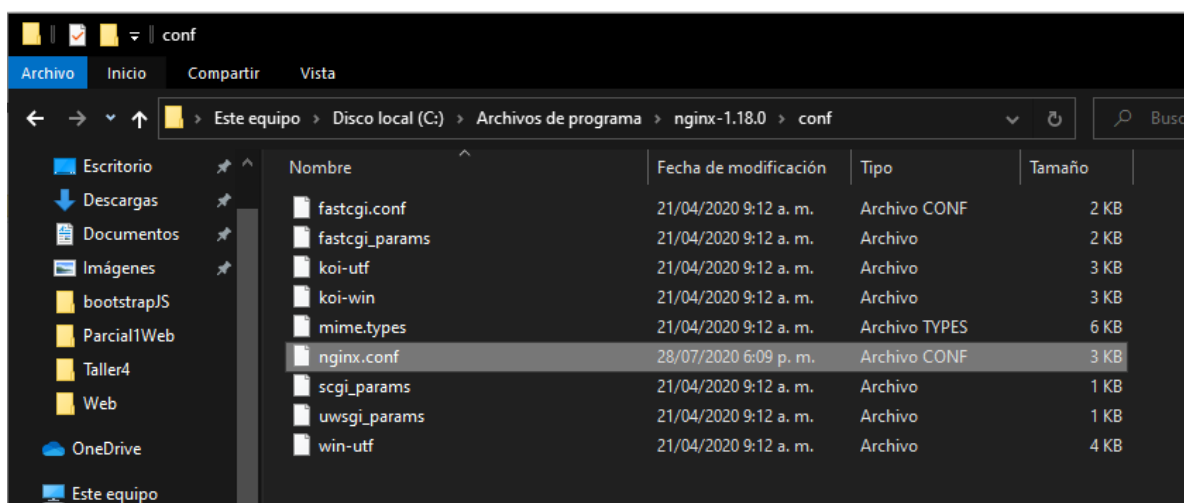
conf

Archivo | Inicio | Compartir | Vista

Este equipo > Disco local (C:) > Archivos de programa > nginx-1.18.0 > conf

Busc

Escritorio
Descargas
Documentos
Imágenes
bootstrapJS
Parcial1Web
Taller4
Web
OneDrive
Este equipo

| Nombre | Fecha de modificación | Tipo | Tamaño |
|---|---|---|---|
| fastcgi.conf | 21/04/2020 9:12 a. m. | Archivo CONF | 2 KB |
| fastcgi_params | 21/04/2020 9:12 a. m. | Archivo | 2 KB |
| koi-utf | 21/04/2020 9:12 a. m. | Archivo | 3 KB |
| koi-win | 21/04/2020 9:12 a. m. | Archivo | 3 KB |
| mime.types | 21/04/2020 9:12 a. m. | Archivo TYPES | 6 KB |
| nginx.conf | 28/07/2020 6:09 p. m. | Archivo CONF | 3 KB |
| scgi_params | 21/04/2020 9:12 a. m. | Archivo | 1 KB |
| uwsgi_params | 21/04/2020 9:12 a. m. | Archivo | 1 KB |
| win-utf | 21/04/2020 9:12 a. m. | Archivo | 4 KB |